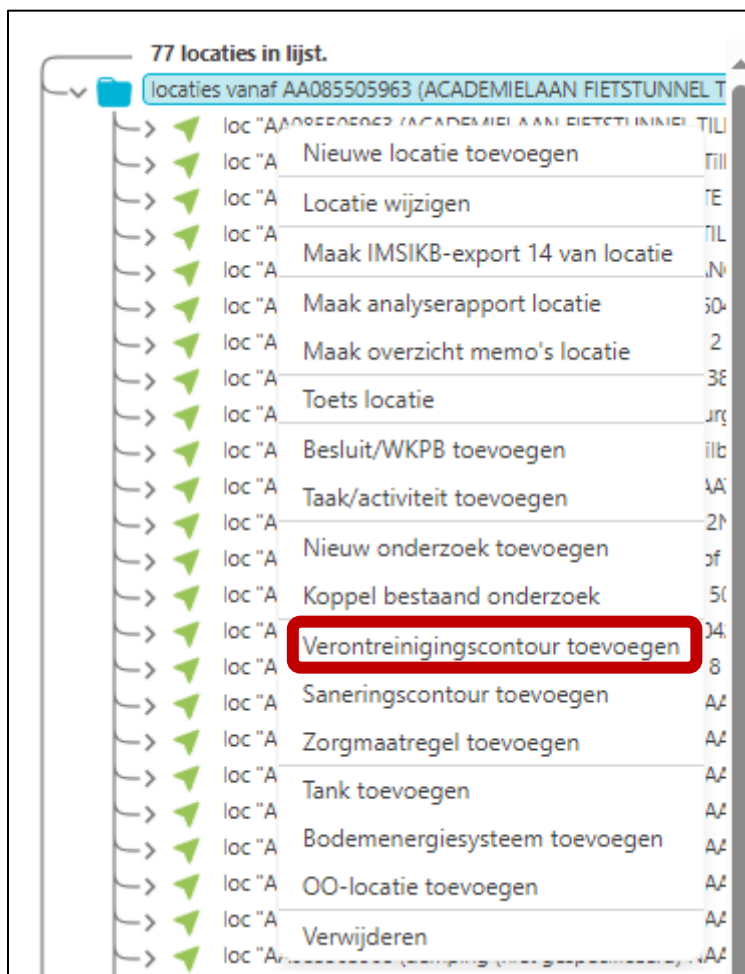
77 locaties in lijst.

locaties vanaf AA085505963 (ACADEMIELAAN FIETSTUNNEL T

loc "A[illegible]
loc "A
loc "A
loc "A
loc "A
loc "A
loc "A
loc "A
loc "A
loc "A
loc "A
loc "A
loc "A
loc "A
loc "A
loc "A
loc "A
loc "A
loc "A
loc "A
loc "A
loc "A
loc "A
loc "A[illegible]

Nieuwe locatie toevoegen
Locatie wijzigen
Maak IMSIKB-export 14 van locatie
Maak analyserapport locatie
Maak overzicht memo's locatie
Toets locatie
Besluit/WKPB toevoegen
Taak/activiteit toevoegen
Nieuw onderzoek toevoegen
Koppel bestaand onderzoek
Verontreinigingscontour toevoegen
Saneringscontour toevoegen
Zorgmaatregel toevoegen
Tank toevoegen
Bodemenergiesysteem toevoegen
OO-locatie toevoegen
Verwijderen